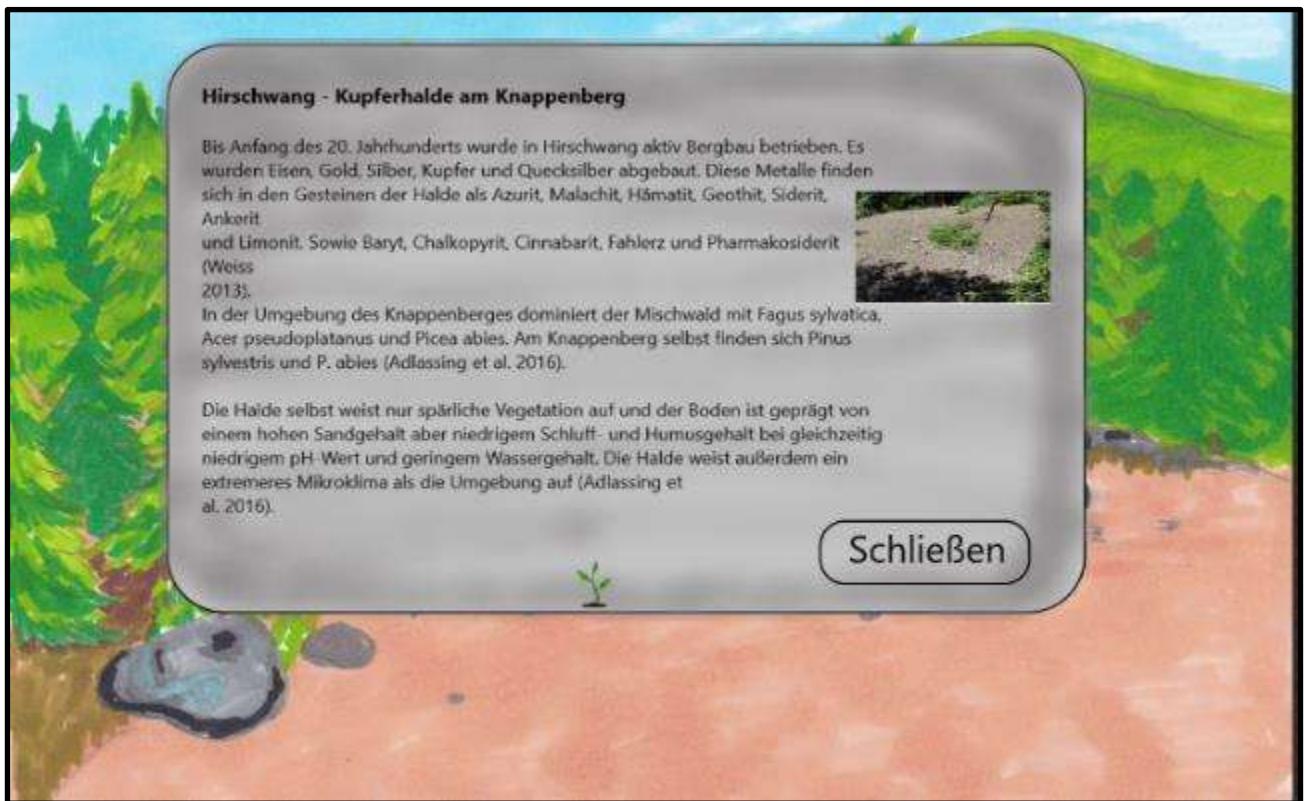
**Hirschwang - Kupferhalde am Knappenberg**

Bis Anfang des 20. Jahrhunderts wurde in Hirschwang aktiv Bergbau betrieben. Es wurden Eisen, Gold, Silber, Kupfer und Quecksilber abgebaut. Diese Metalle finden sich in den Gesteinen der Halde als Azurit, Malachit, Hämatit, Geothit, Siderit, Ankerit
und Limonit. Sowie Baryt, Chalkopyrit, Cinnabarit, Fahlerz und Pharmakosiderit (Weiss
2013).
In der Umgebung des Knappenberges dominiert der Mischwald mit Fagus sylvatica, Acer pseudoplatanus und Picea abies. Am Knappenberg selbst finden sich Pinus sylvestris und P. abies (Adlassing et al. 2016).

Die Halde selbst weist nur spärliche Vegetation auf und der Boden ist geprägt von einem hohen Sandgehalt aber niedrigem Schluff- und Humusgehalt bei gleichzeitig niedrigem pH-Wert und geringem Wassergehalt. Die Halde weist außerdem ein extremeres Mikroklima als die Umgebung auf (Adlassing et
al. 2016).

Schließen